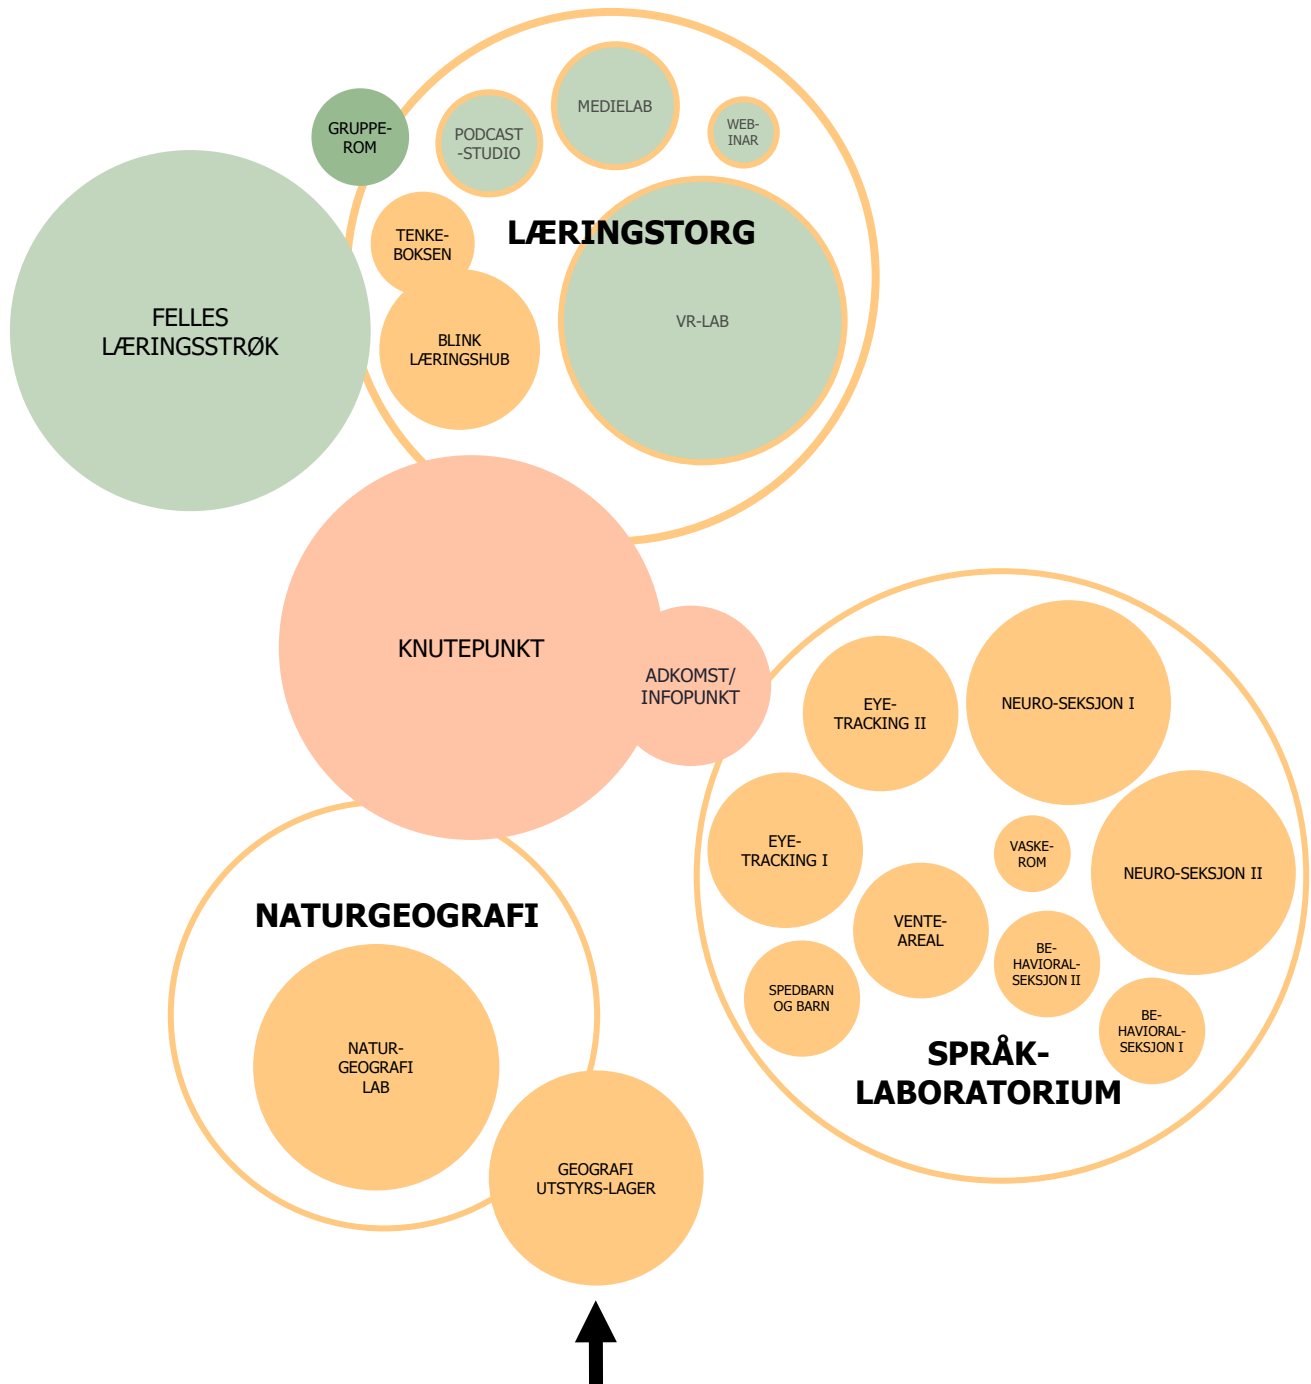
GRUPPEROM

PODCAST -STUDIO

MEDIELAB

WEBINAR

LÆRINGSTORG

TENKEBOKSEN

FELLES LÆRINGSSTRØK

BLINK LÆRINGSHUB

VR-LAB

KNUTEPUNKT

ADKOMST/ INFOPUNKT

EYETRACKING II

NEURO-SEKSJON I

EYETRACKING I

VASKEROM

NEURO-SEKSJON II

VENTEAREAL

BEHAVIORALSEKSJON II

SPEDBARN OG BARN

BEHAVIORALSEKSJON I

SPRÅKLABORATORIUM

NATURGEOGRAFI

NATURGEOGRAFI LAB

GEOGRAFI UTSTYRS-LAGER